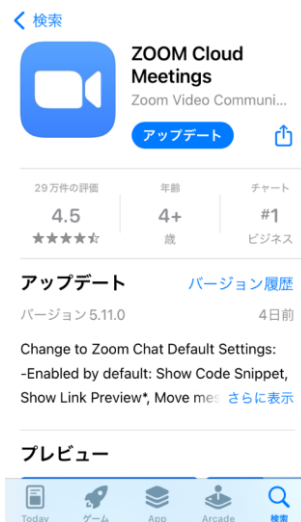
< 検索

ZOOM Cloud Meetings

Zoom Video Communi...

アップデート

29万件の評価
4.5
★★★★☆

年齢
4+
歳

チャート
#1
ビジネス

アップデート
バージョン履歴

バージョン 5.11.0
4日前

Change to Zoom Chat Default Settings:
-Enabled by default: Show Code Snippet, Show Link Preview*, Move mes さらに表示

プレビュー

Today ゲーム App Arcade 検索